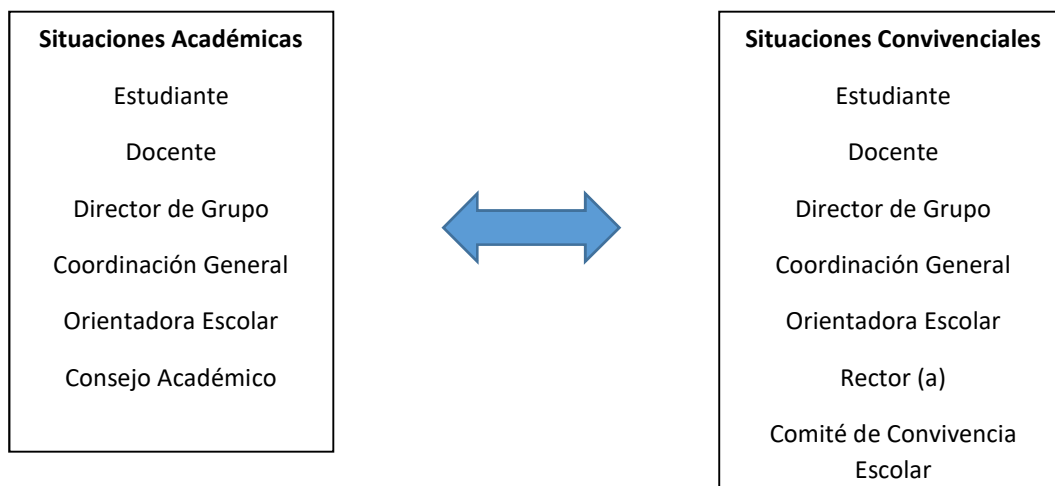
**Situaciones Académicas**

Estudiante

Docente

Director de Grupo

Coordinación General

Orientadora Escolar

Consejo Académico

**Situaciones Convivenciales**

Estudiante

Docente

Director de Grupo

Coordinación General

Orientadora Escolar

Rector (a)

Comité de Convivencia Escolar